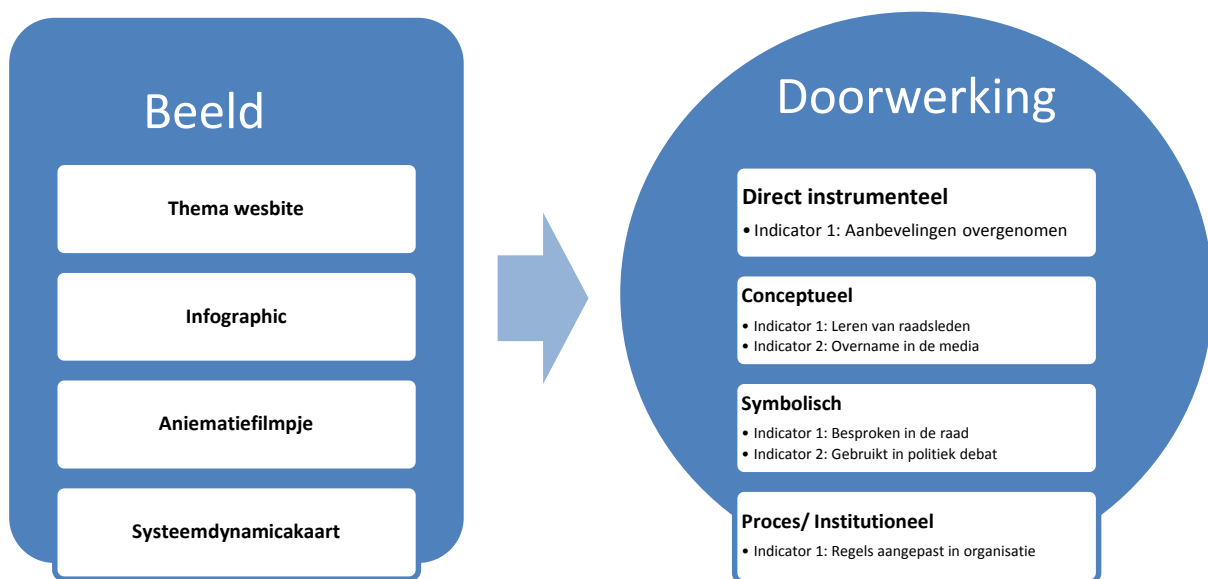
Beeld

Thema wesbite

Infographic

Aniematiefilmpje

Systeemdynamicakaart

Doorwerking

Direct instrumenteel

• Indicator 1: Aanbevelingen overgenomen

Conceptueel

• Indicator 1: Leren van raadsleden
• Indicator 2: Overname in de media

Symbolisch

• Indicator 1: Besproken in de raad
• Indicator 2: Gebruikt in politiek debat

Proces/ Institutioneel

• Indicator 1: Regels aangepast in organisatie